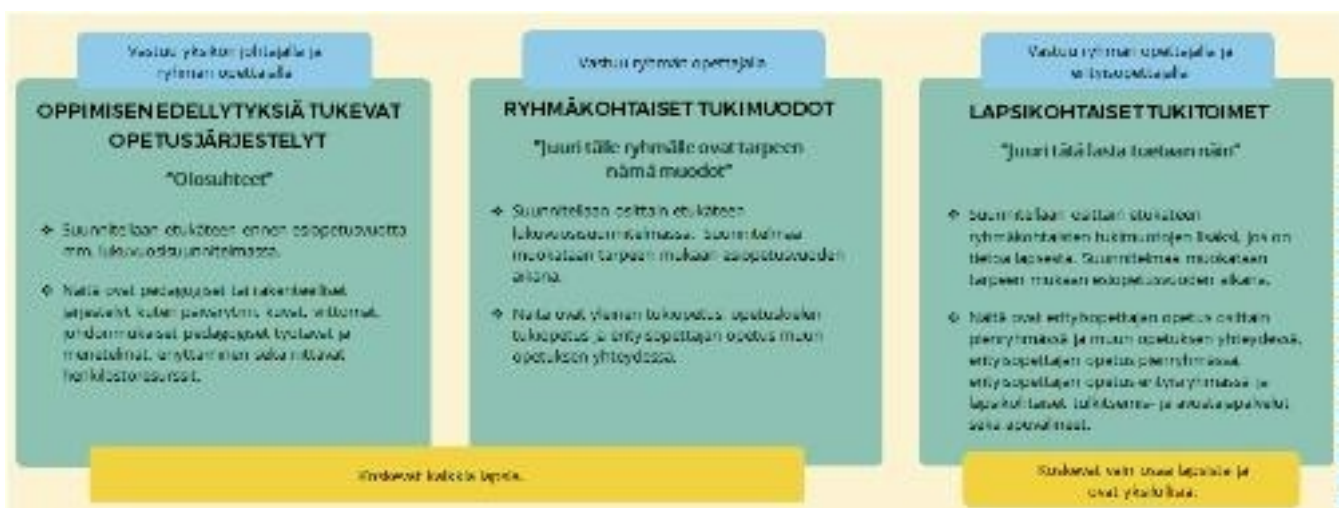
Vastuu yksikön johtajalla ja ryhmän opettajalla

OPPIMISEN EDELLYTYKSIÄ TUKEVAT OPETUSJÄRJESTELYT

"Olosuhteet"

❖ Suunnitellaan etukäteen ennen esiopetusvuotta mm. lukuvuosisuunnitelmassa.

❖ Näitä ovat pedagogiset ja rakenteelliset järjestelyt, kuten päivärytmi, kuvat, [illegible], johdonmukaiset pedagogiset tyytavat ja menetelmät, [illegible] sekä riittävät henkilöstöresurssit.

Vastuu ryhmän opettajalla

RYHMÄKOHTAISET TUKIMUODOT

"Juuri tälle ryhmälle ovat tarpeen nämä muodot"

❖ Suunnitellaan osittain etukäteen lukuvuosisuunnitelmassa. Suunnitelmaa muokataan tarpeen mukaan esiopetusvuoden aikana.

❖ Näitä ovat yleinen tukiopetus, opetuksen tukiopetus ja erityisopettajan opetus muun opetuksen yhteydessä.

Vastuu ryhmän opettajalla ja erityisopettajalla

LAPSIKOHTAISET TUKITOIMET

"Juuri tätä lasta tuetaan näin"

❖ Suunnitellaan osittain etukäteen ryhmäkohtaisten tukimuotojen lisäksi, jos on tietoa lapsesta. Suunnitelmaa muokataan tarpeen mukaan esiopetusvuoden aikana.

❖ Näitä ovat erityisopettajan opetus osittain pienryhmässä ja muun opetuksen yhteydessä, erityisopettajan opetus pienryhmässä, erityisopettajan opetus erityisryhmässä ja lapsikohtaiset tulkitsemis- ja avustajapalvelut sekä apuvälineet.

Koskevat kaikkia lapsia.

Koskevat vain osaa lapsista ja ovat yksilöllisiä.